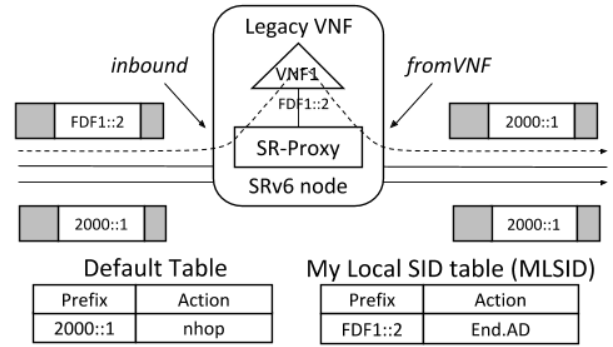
Legacy VNF

inbound

fromVNF

VNF1

FDF1::2

FDF1::2

2000::1

SR-Proxy

SRv6 node

2000::1

2000::1

Default Table

| Prefix | Action |
|---|---|
| 2000::1 | nhop |

My Local SID table (MLSID)

| Prefix | Action |
|---|---|
| FDF1::2 | End.AD |